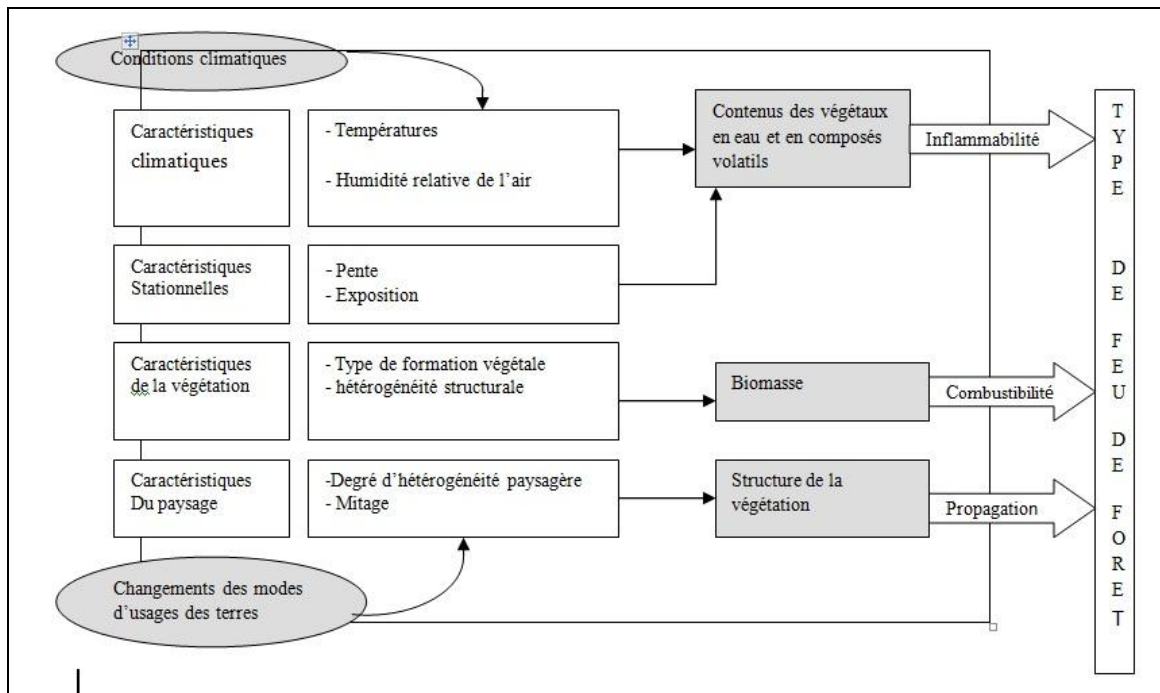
Conditions climatiques

Caractéristiques climatiques

- Températures

- Humidité relative de l'air

Contenus des végétaux en eau et en composés volatils

Inflammabilité

Caractéristiques Stationnelles

- Pente
- Exposition

Caractéristiques de la végétation

- Type de formation végétale
- hétérogénéité structurale

Biomasse

Combustibilité

Caractéristiques Du paysage

-Degré d'hétérogénéité paysagère
- Mitage

Structure de la végétation

Propagation

Changements des modes d'usages des terres

TYPE DE FEU DE FORET